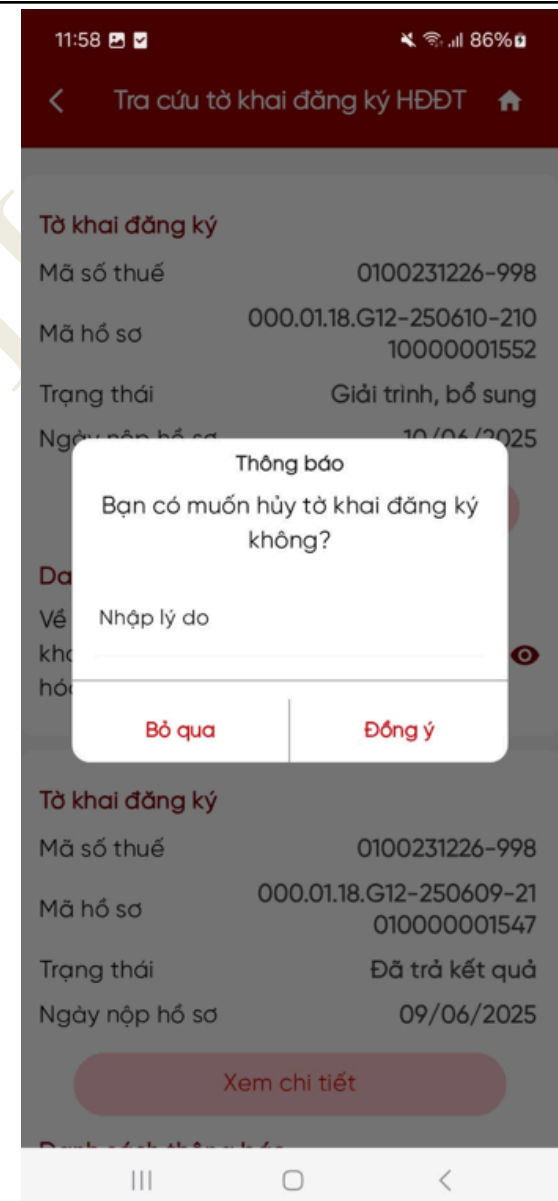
11:58 86%

Tra cứu tờ khai đăng ký HĐĐT

Tờ khai đăng ký

Mã số thuế 0100231226-998

Mã hồ sơ 000.01.18.G12-250610-21010000001552

Trạng thái Giải trình, bổ sung

Ngày nộp hồ sơ 10/06/2025

Thông báo

Bạn có muốn hủy tờ khai đăng ký không?

Nhập lý do

Bỏ qua

Đồng ý

Da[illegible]

Về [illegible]

kh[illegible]

hó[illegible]

Tờ khai đăng ký

Mã số thuế 0100231226-998

Mã hồ sơ 000.01.18.G12-250609-21010000001547

Trạng thái Đã trả kết quả

Ngày nộp hồ sơ 09/06/2025

Xem chi tiết

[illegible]